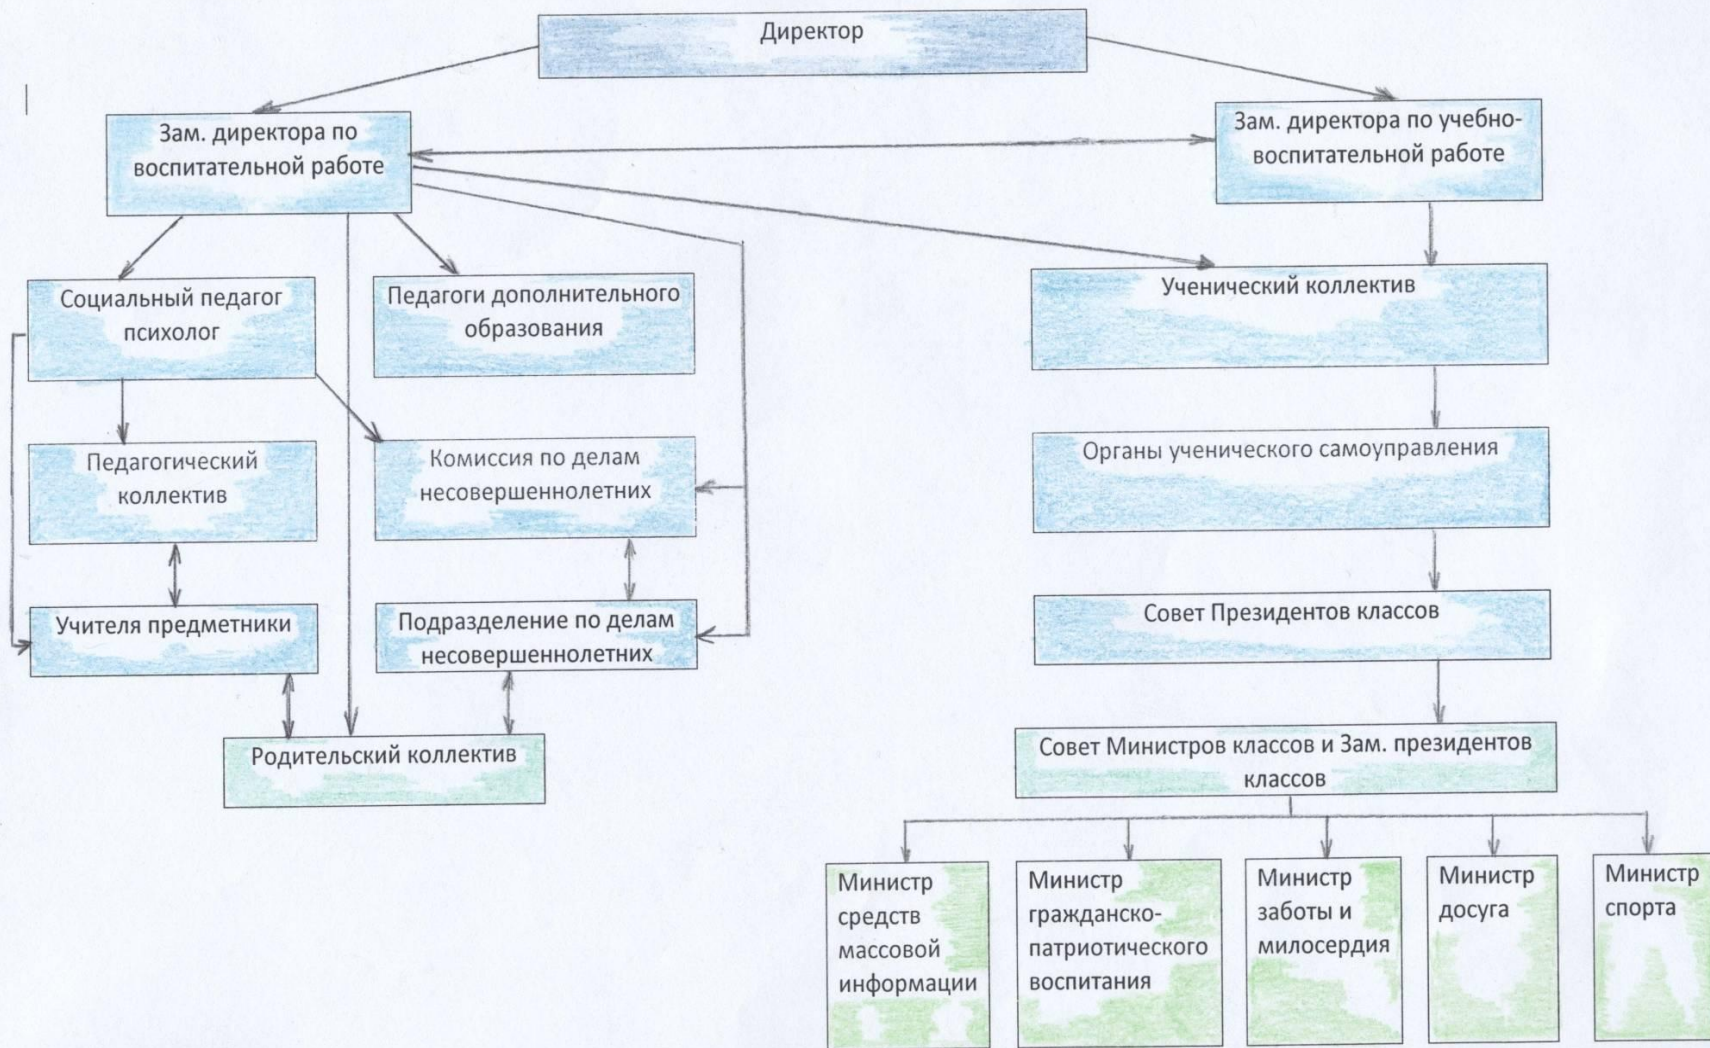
Директор

Зам. директора по воспитательной работе

Зам. директора по учебно-воспитательной работе

Социальный педагог психолог

Педагоги дополнительного образования

Ученический коллектив

Педагогический коллектив

Комиссия по делам несовершеннолетних

Органы ученического самоуправления

Учителя предметники

Подразделение по делам несовершеннолетних

Совет Президентов классов

Родительский коллектив

Совет Министров классов и Зам. президентов классов

Министр средств массовой информации

Министр гражданско-патриотического воспитания

Министр заботы и милосердия

Министр досуга

Министр спорта